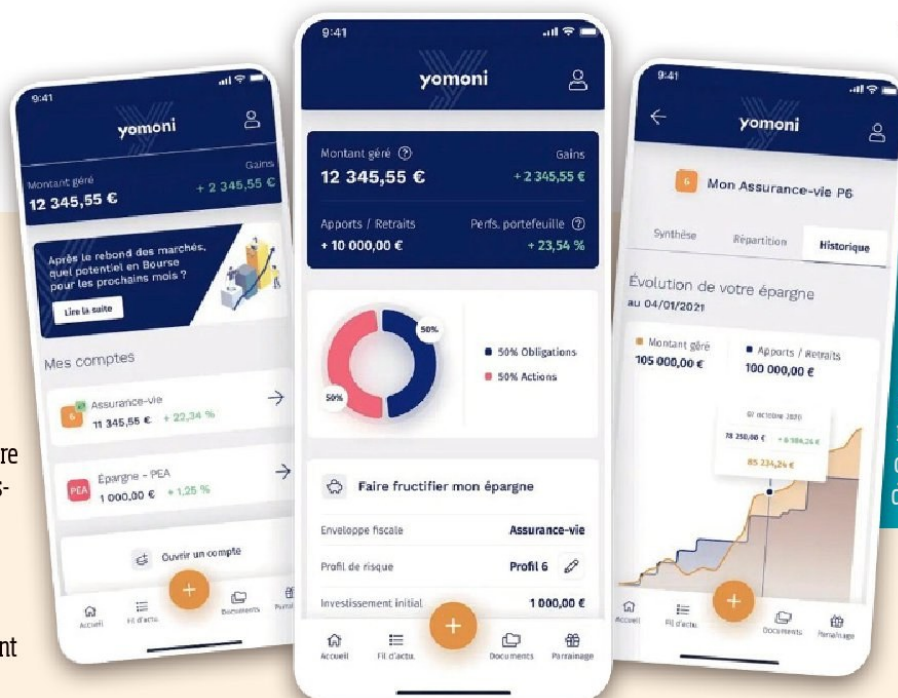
9:41

yomoni

Montant géré
12 345,55 €
Gains
+ 2 345,55 €

Après le rebond des marchés, quel potentiel en Bourse pour les prochains mois ?

Lire la suite

Mes comptes

Assurance-vie
11 345,55 € + 22,34 %

PEA Épargne - PEA
1 000,00 € + 1,25 %

Ouvrir un compte

Accueil Fil d'actu Documents Parrainage

9:41

yomoni

Montant géré ?
12 345,55 €
Gains
+ 2 345,55 €

Apports / Retraits
+ 10 000,00 €
Perfs. portefeuille ?
+ 23,54 %

50%
50%

50% Obligations
50% Actions

Faire fructifier mon épargne

Enveloppe fiscale
Assurance-vie

Profil de risque
Profil 6

Investissement initial
1 000,00 €

Accueil Fil d'actu. Documents Parrainage

9:41

yomoni

6 Mon Assurance-vie P6

Synthèse Répartition Historique

Évolution de votre épargne au 04/01/2021

Montant géré
105 000,00 €
Apports / Retraits
100 000,00 €

07 octobre 2020
78 250,00 € + 8 984,24 €
85 234,24 €

Accueil Fil d'actu Documents Parrainage

re
s-
nt